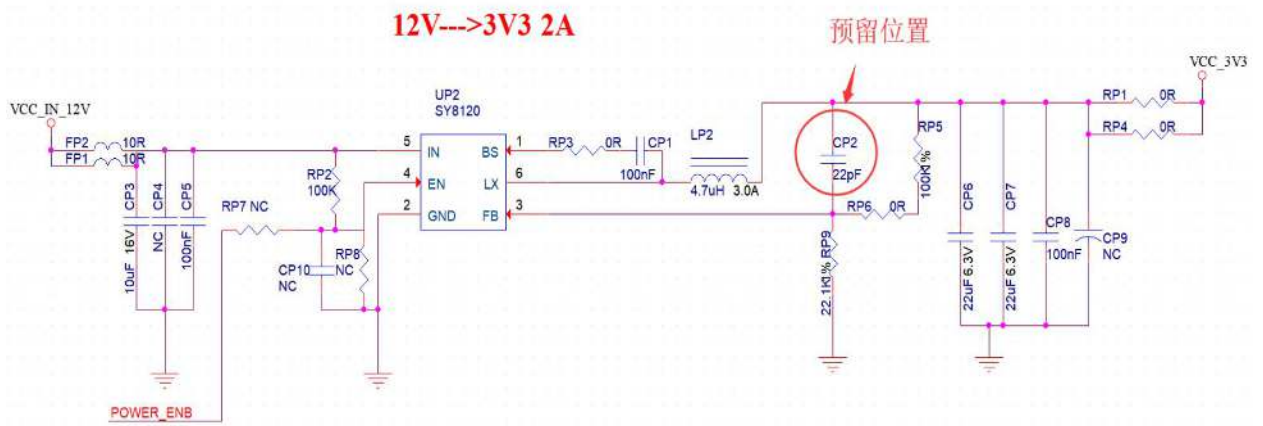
12V--->3V3 2A

预留位置

VCC_3V3

VCC_IN_12V

UP2
SY8120

FP2 10R
FP1 10R

5 IN
4 EN
2 GND
BS 1
LX 6
FB 3

RP3 0R
CP1
100nF

LP2
4.7uH 3.0A

CP2
22pF

RP5
100K1%

RP1 0R
RP4 0R

RP2
100K

CP3
10uF 16V
CP4
NC
CP5
100nF

RP7 NC

RP8
NC
CP10
NC

RP6 0R

RP9
22.1K1%

CP6
22uF 6.3V
CP7
22uF 6.3V
CP8
100nF
CP9
NC

POWER_ENB